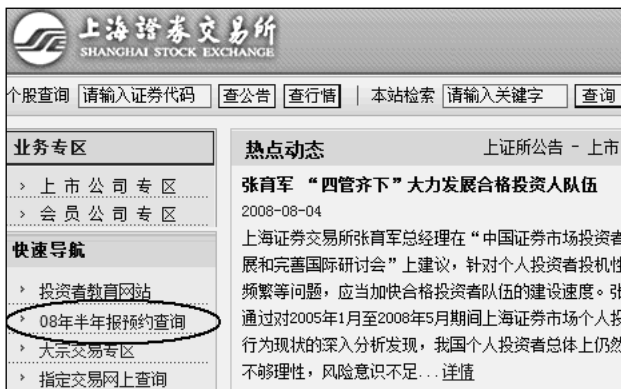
上海證券交易所
SHANGHAI STOCK EXCHANGE

个股查询 请输入证券代码 查公告 查行情 | 本站检索 请输入关键字 查询

业务专区
› 上市公司专区
› 会员公司专区
快速导航
› 投资者教育网站
› 08年半年报预约查询
› 大宗交易专区
› 指定交易网上查询

热点动态 上证所公告 - 上市

张育军 "四管齐下"大力发展合格投资人队伍
2008-08-04
上海证券交易所张育军总经理在"中国证券市场投资者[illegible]展和完善国际研讨会"上建议，针对个人投资者投机性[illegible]频繁等问题，应当加快合格投资者队伍的建设速度。张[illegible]通过对2005年1月至2008年5月期间上海证券市场个人投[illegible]行为现状的深入分析发现，我国个人投资者总体上仍然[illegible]不够理性，风险意识不足...详情